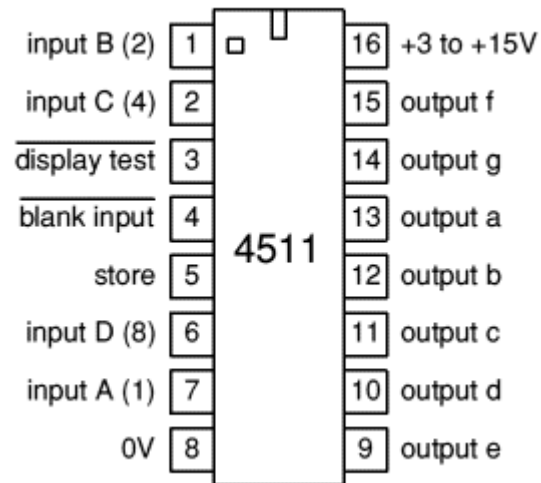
input B (2) 1
input C (4) 2
$\overline{\text{display test}}$ 3
$\overline{\text{blank input}}$ 4
store 5
input D (8) 6
input A (1) 7
0V 8

4511

16 +3 to +15V
15 output f
14 output g
13 output a
12 output b
11 output c
10 output d
9 output e